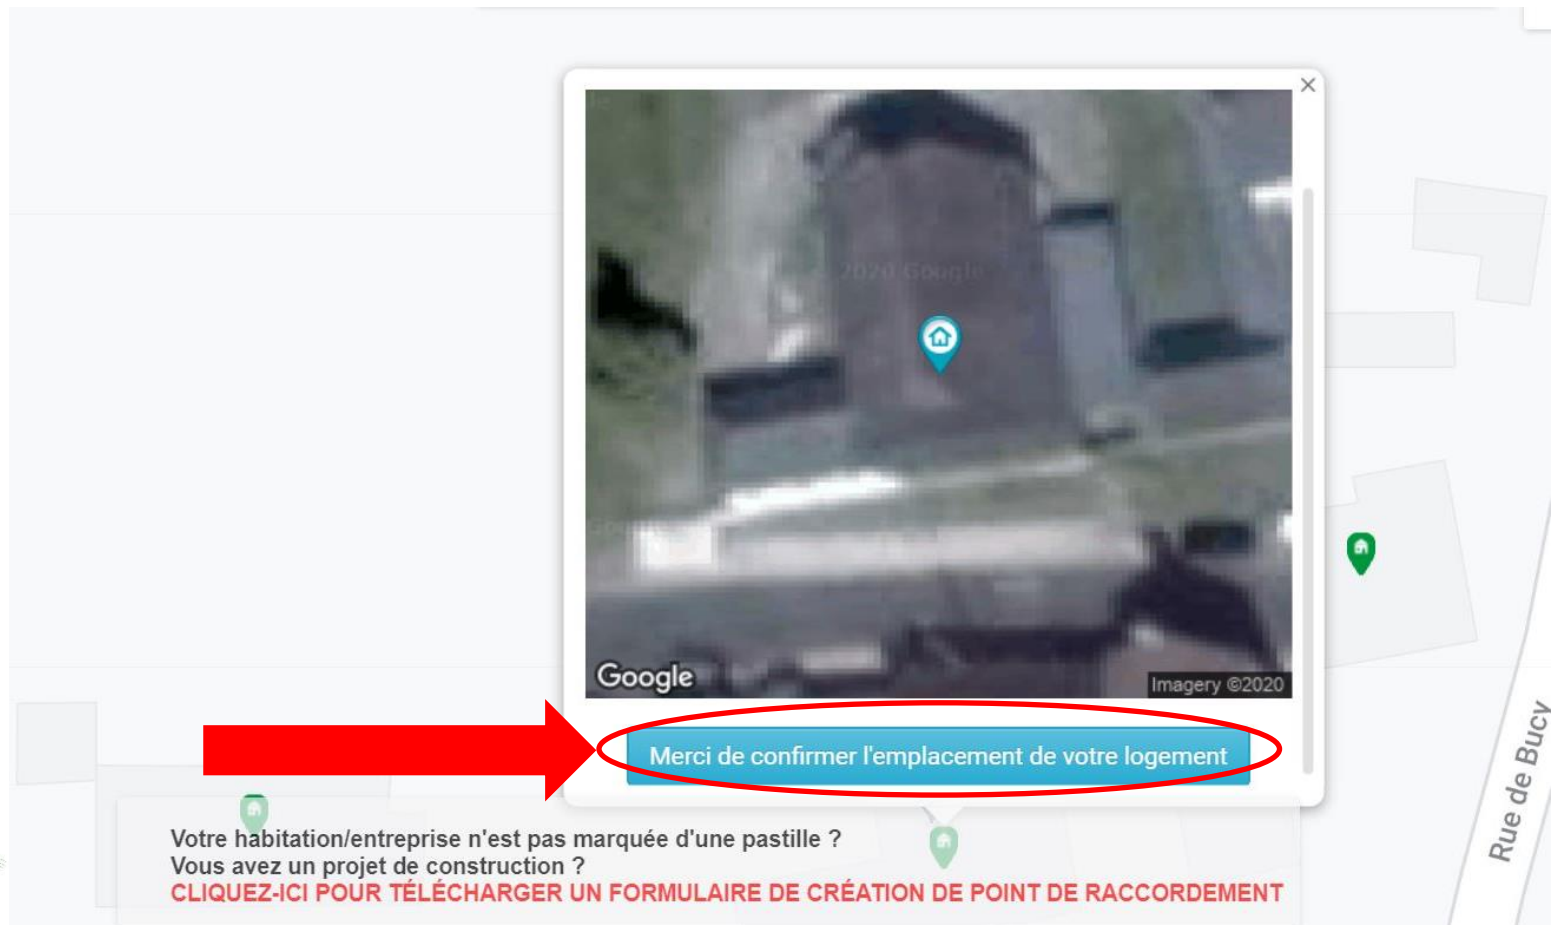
×

© 2020 Google

Google

Imagery ©2020

Merci de confirmer l'emplacement de votre logement

Votre habitation/entreprise n'est pas marquée d'une pastille ?
Vous avez un projet de construction ?
CLIQUEZ-ICI POUR TÉLÉCHARGER UN FORMULAIRE DE CRÉATION DE POINT DE RACCORDEMENT

Rue de Bucy